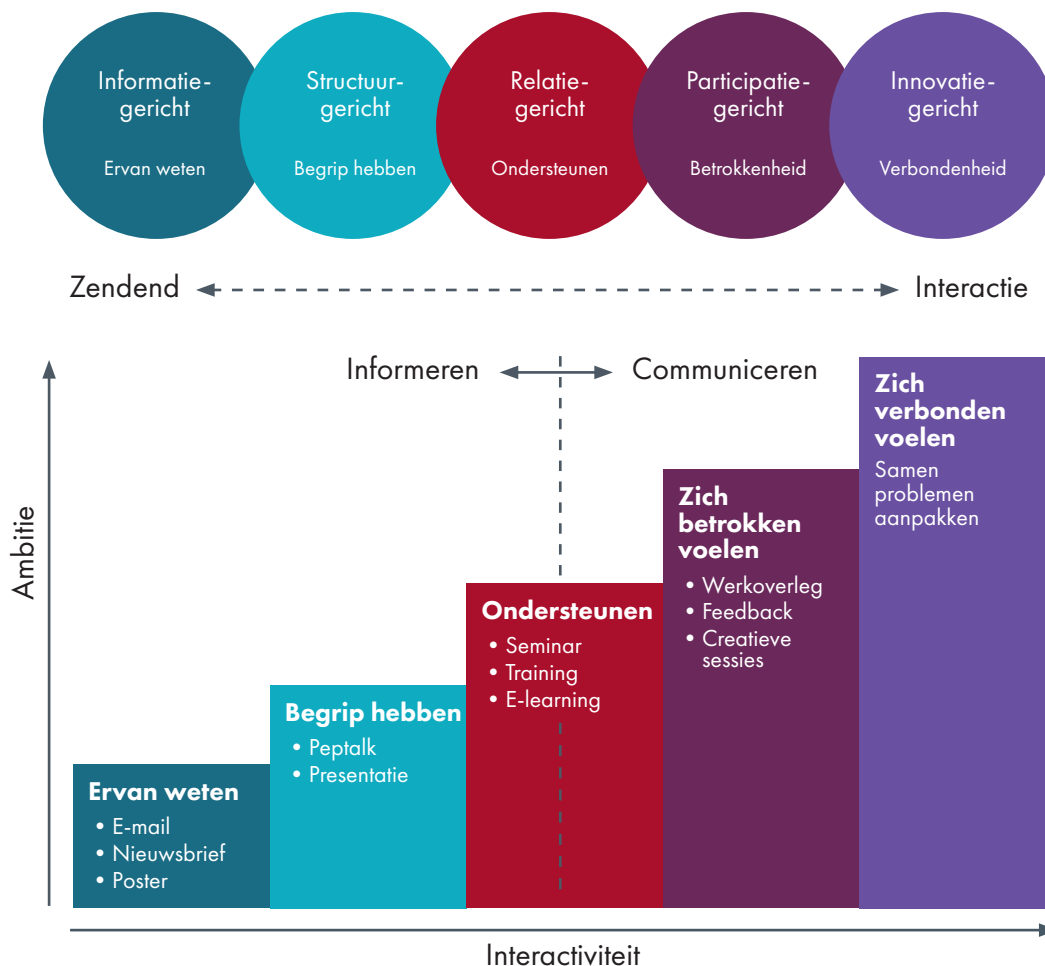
Informatiegericht
Ervan weten

Structuurgericht
Begrip hebben

Relatiegericht
Ondersteunen

Participatiegericht
Betrokkenheid

Innovatiegericht
Verbondenheid

Zendend Interactie

Informeren Communiceren

Ambitie

Ervan weten
• E-mail
• Nieuwsbrief
• Poster

Begrip hebben
• Peptalk
• Presentatie

Ondersteunen
• Seminar
• Training
• E-learning

Zich betrokken voelen
• Werkoverleg
• Feedback
• Creatieve sessies

Zich verbonden voelen
Samen problemen aanpakken

Interactiviteit